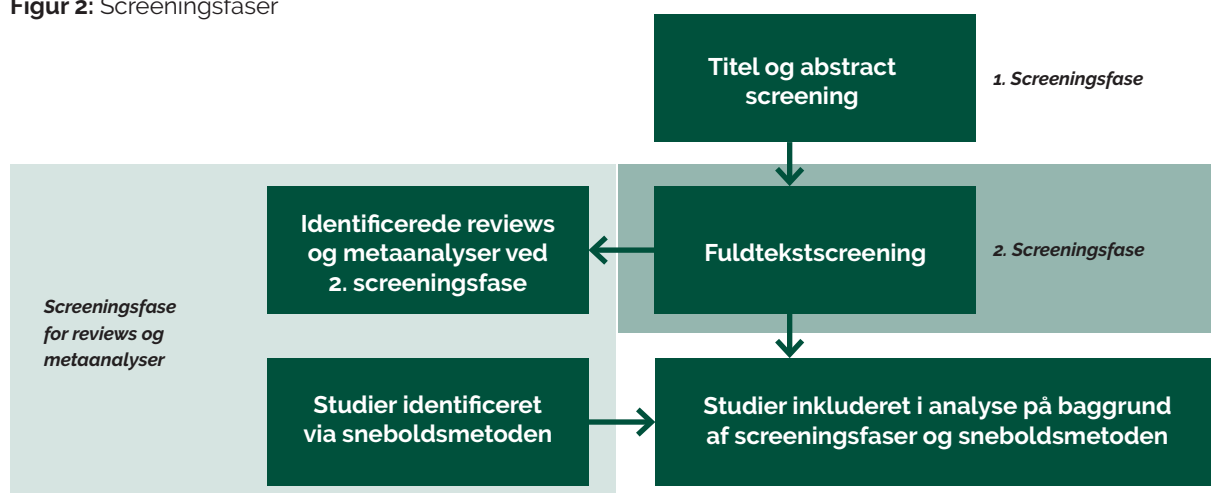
**Figur 2:** Screeningsfaser

Titel og abstract screening

*1. Screeningsfase*

Identificerede reviews og metaanalyser ved 2. screeningsfase

Fuldtekstscreening

*2. Screeningsfase*

*Screeningsfase for reviews og metaanalyser*

Studier identificeret via sneboldsmetoden

Studier inkluderet i analyse på baggrund af screeningsfaser og sneboldsmetoden